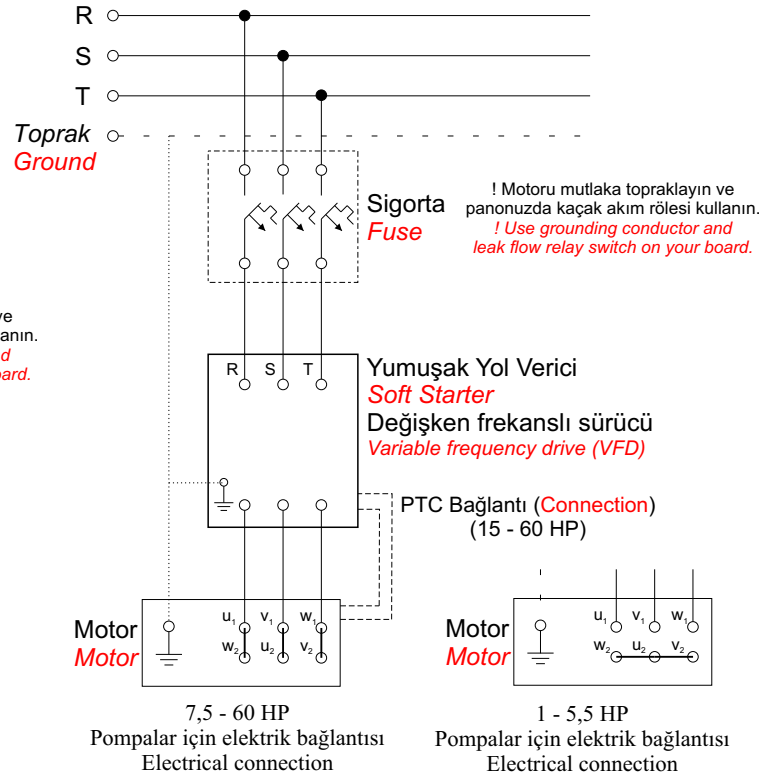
R
S
T
Toprak
Ground

ve
anın.
d
oard.

Sigorta
Fuse

! Motoru mutlaka topraklayın ve panonuzda kaçak akım rölesi kullanın.
! Use grounding conductor and leak flow relay switch on your board.

R S T

Yumuşak Yol Verici
Soft Starter
Değişken frekanslı sürücü
Variable frequency drive (VFD)

PTC Bağlantı (Connection)
(15 - 60 HP)

Motor
Motor
$u_1$ $v_1$ $w_1$
$w_2$ $u_2$ $v_2$

Motor
Motor
$u_1$ $v_1$ $w_1$
$w_2$ $u_2$ $v_2$

7,5 - 60 HP
Pompalar için elektrik bağlantısı
Electrical connection

1 - 5,5 HP
Pompalar için elektrik bağlantısı
Electrical connection